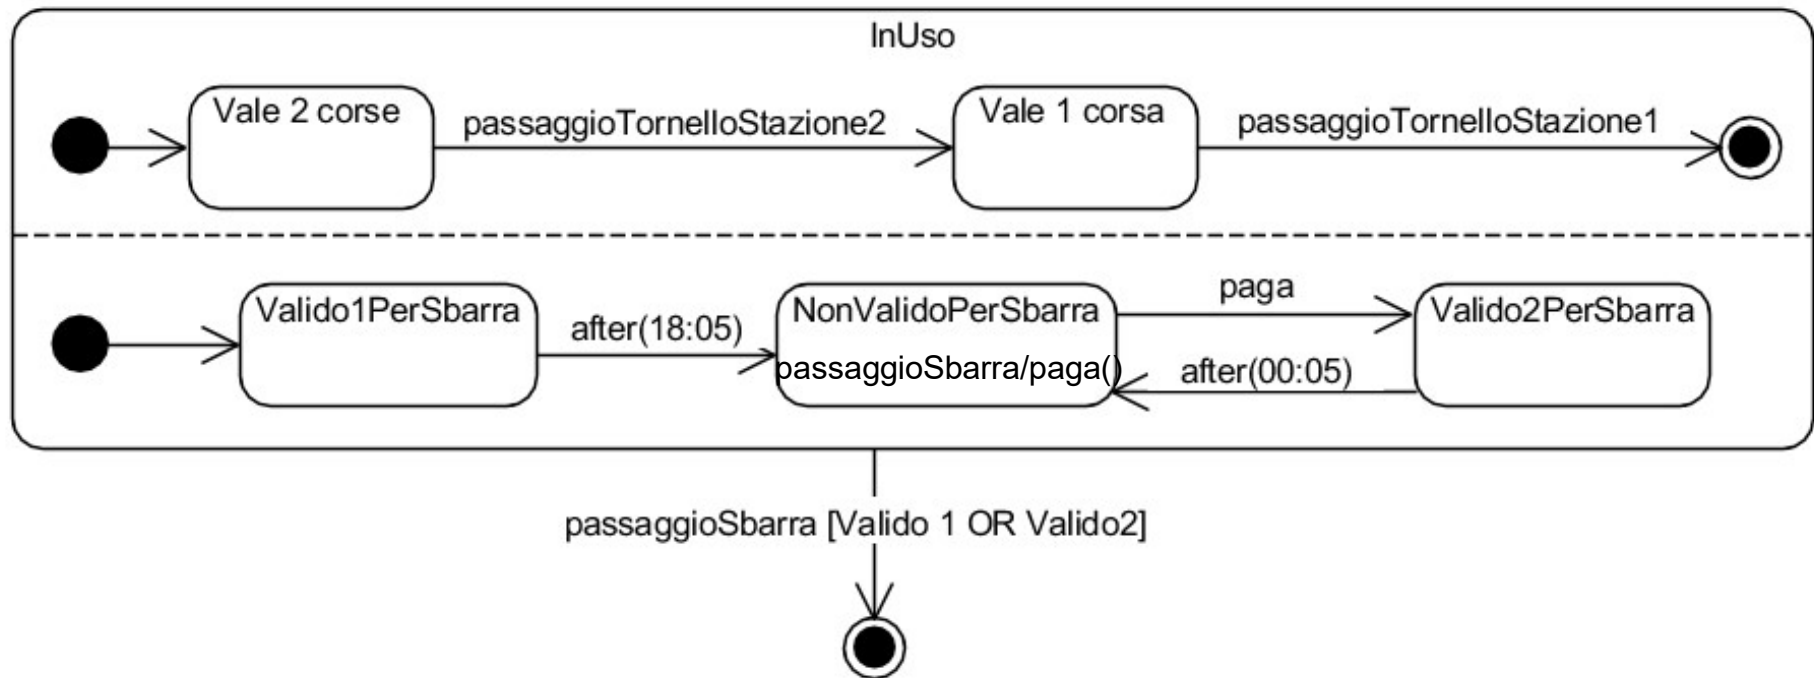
InUso

Vale 2 corse

passaggioTornelloStazione2

Vale 1 corsa

passaggioTornelloStazione1

Valido1PerSbarra

after(18:05)

NonValidoPerSbarra

passaggioSbarra/paga()

paga

Valido2PerSbarra

after(00:05)

passaggioSbarra [Valido 1 OR Valido2]